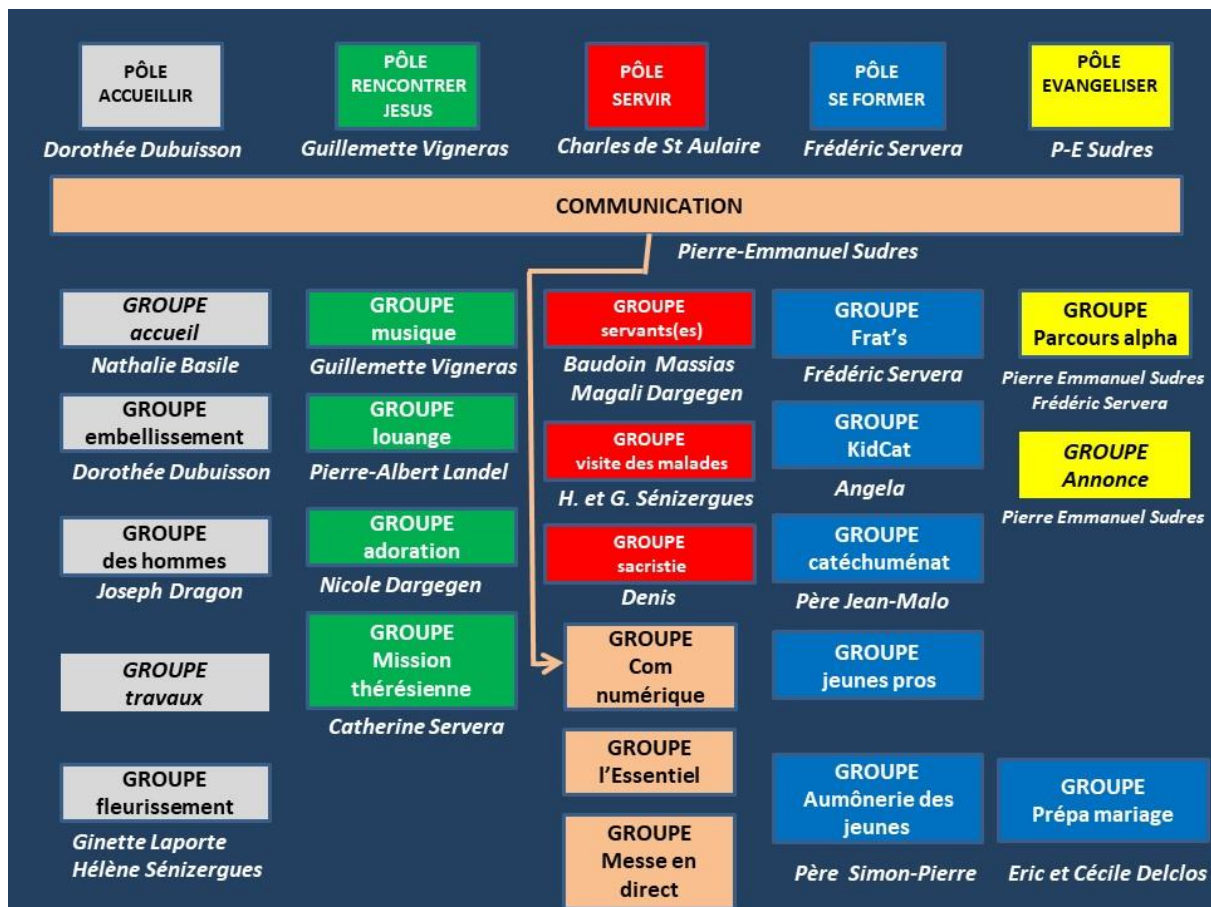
PÔLE ACCUEILLIR
Dorothée Dubuisson

PÔLE RENCONTRER JESUS
Guillemette Vigneras

PÔLE SERVIR
Charles de St Aulaire

PÔLE SE FORMER
Frédéric Servera

PÔLE EVANGELISER
P-E Sudres

COMMUNICATION
Pierre-Emmanuel Sudres

GROUPE accueil
Nathalie Basile

GROUPE embellissement
Dorothée Dubuisson

GROUPE des hommes
Joseph Dragon

GROUPE travaux

GROUPE fleurissement
Ginette Laporte
Hélène Sénizergues

GROUPE musique
Guillemette Vigneras

GROUPE louange
Pierre-Albert Landel

GROUPE adoration
Nicole Dargegen

GROUPE Mission thérésienne
Catherine Servera

GROUPE servants(es)
Baudoin Massias
Magali Dargegen

GROUPE visite des malades
H. et G. Sénizergues

GROUPE sacristie
Denis

GROUPE Com numérique

GROUPE l'Essentiel

GROUPE Messe en direct

GROUPE Frat's
Frédéric Servera

GROUPE KidCat
Angela

GROUPE catéchuménat
Père Jean-Malo

GROUPE jeunes pros

GROUPE Aumônerie des jeunes
Père Simon-Pierre

GROUPE Parcours alpha
Pierre Emmanuel Sudres
Frédéric Servera

GROUPE Annonce
Pierre Emmanuel Sudres

GROUPE Prépa mariage
Eric et Cécile Delclos